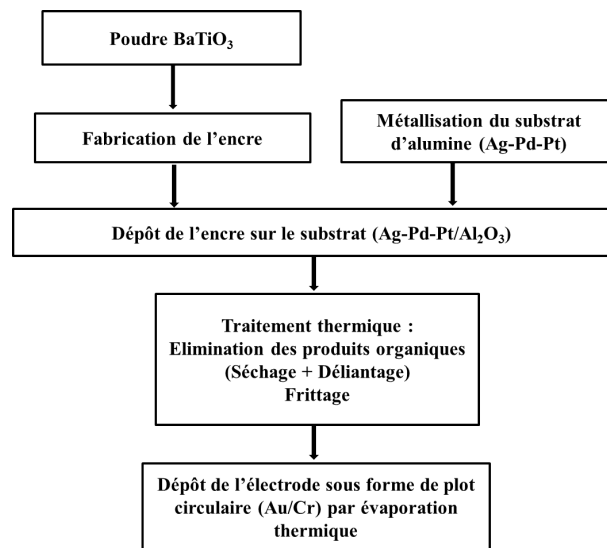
Poudre $BaTiO_3$

Fabrication de l’encre

Métallisation du substrat d’alumine (Ag-Pd-Pt)

Dépôt de l’encre sur le substrat (Ag-Pd-Pt/$Al_2O_3$)

Traitement thermique :
Elimination des produits organiques
(Séchage + Déliantage)
Frittage

Dépôt de l’électrode sous forme de plot circulaire (Au/Cr) par évaporation thermique